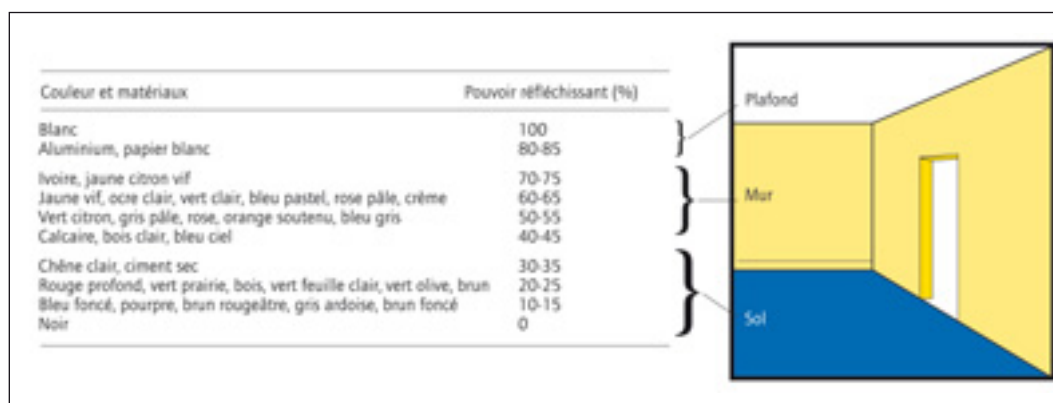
| Couleur et matériaux | Pouvoir réfléchissant (%) |
|---|---|
| Blanc | 100 |
| Aluminium, papier blanc | 80-85 |
| Ivoire, jaune citron vif | 70-75 |
| Jaune vif, ocre clair, vert clair, bleu pastel, rose pâle, crème | 60-65 |
| Vert citron, gris pâle, rose, orange soutenu, bleu gris | 50-55 |
| Calcaire, bois clair, bleu ciel | 40-45 |
| Chêne clair, ciment sec | 30-35 |
| Rouge profond, vert prairie, bois, vert feuille clair, vert olive, brun | 20-25 |
| Bleu foncé, pourpre, brun rougeâtre, gris ardoise, brun foncé | 10-15 |
| Noir | 0 |

Plafond

Mur

Sol